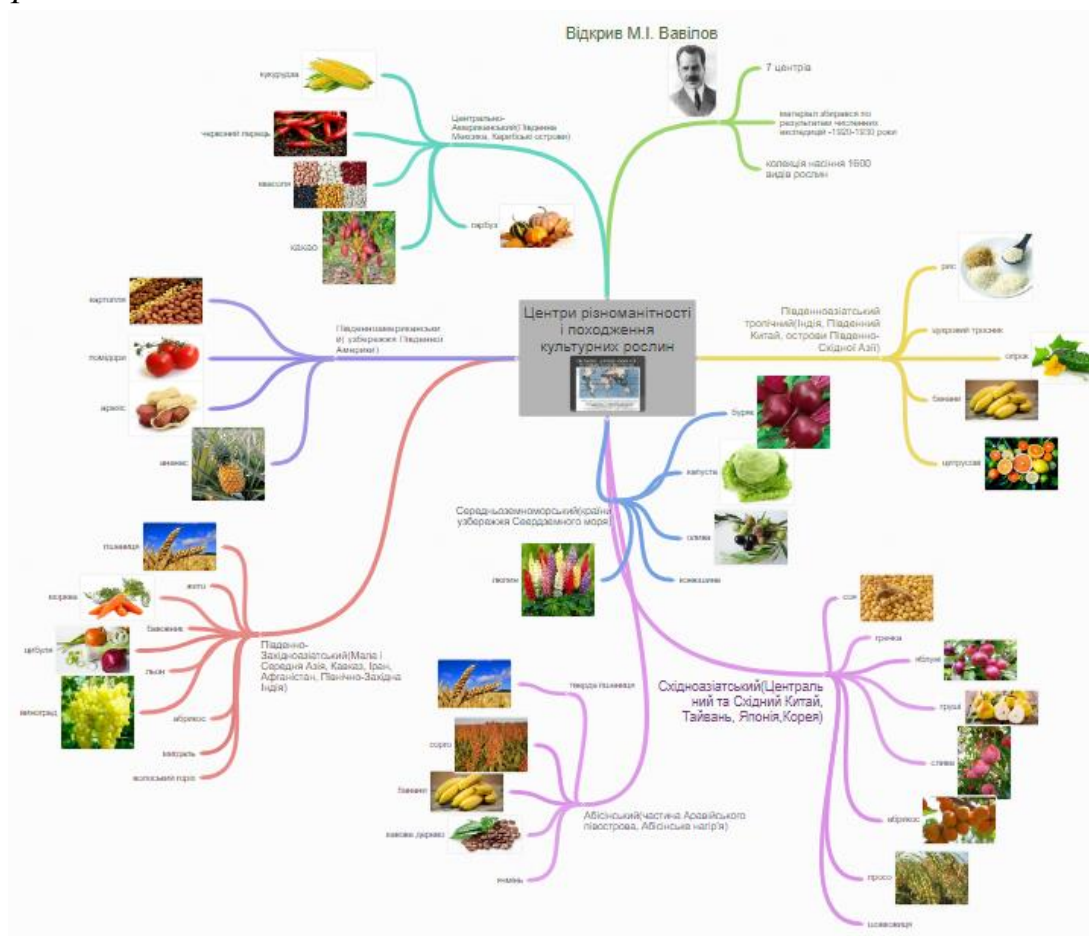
Відкрив М.І. Вавілов

7 центрів

матеріал збирався по результатах численних експедицій ~1920-1930 роки

колекція насіння 1600 видів рослин

Центри різноманітності і походження культурних рослин

Центрально-Американський(Південна Мексика, Карибські острови)

кукурудза

червоний перець

квасоля

какао

гарбуз

Південноамериканський( узбережжя Південної Америки)

картопля

помідори

арахіс

ананас

Південноазіатський тропічний(Індія, Південний Китай, острови Південно-Східної Азії)

рис

цукровий тростник

огірок

банани

цитрусові

Середньоземноморський(країна узбережжя Середземного моря)

буряк

капуста

олива

конюшина

люпин

Південно-Західноазіатський(Мала і Середня Азія, Кавказ, Іран, Афганістан, Північно-Західна Індія)

пшениця

жито

морква

бавовник

цибуля

льон

виноград

абрикос

мигдаль

посівний горох

Абісінський(частина Аравійського півострова, Абісінська нагір'я)

тверда пшениця

сорго

банани

кавове дерево

ячмінь

Східноазіатський(Центральний та Східний Китай, Тайвань, Японія,Корея)

соя

гречка

яблуня

груша

слива

абрикос

просо

шовковиця